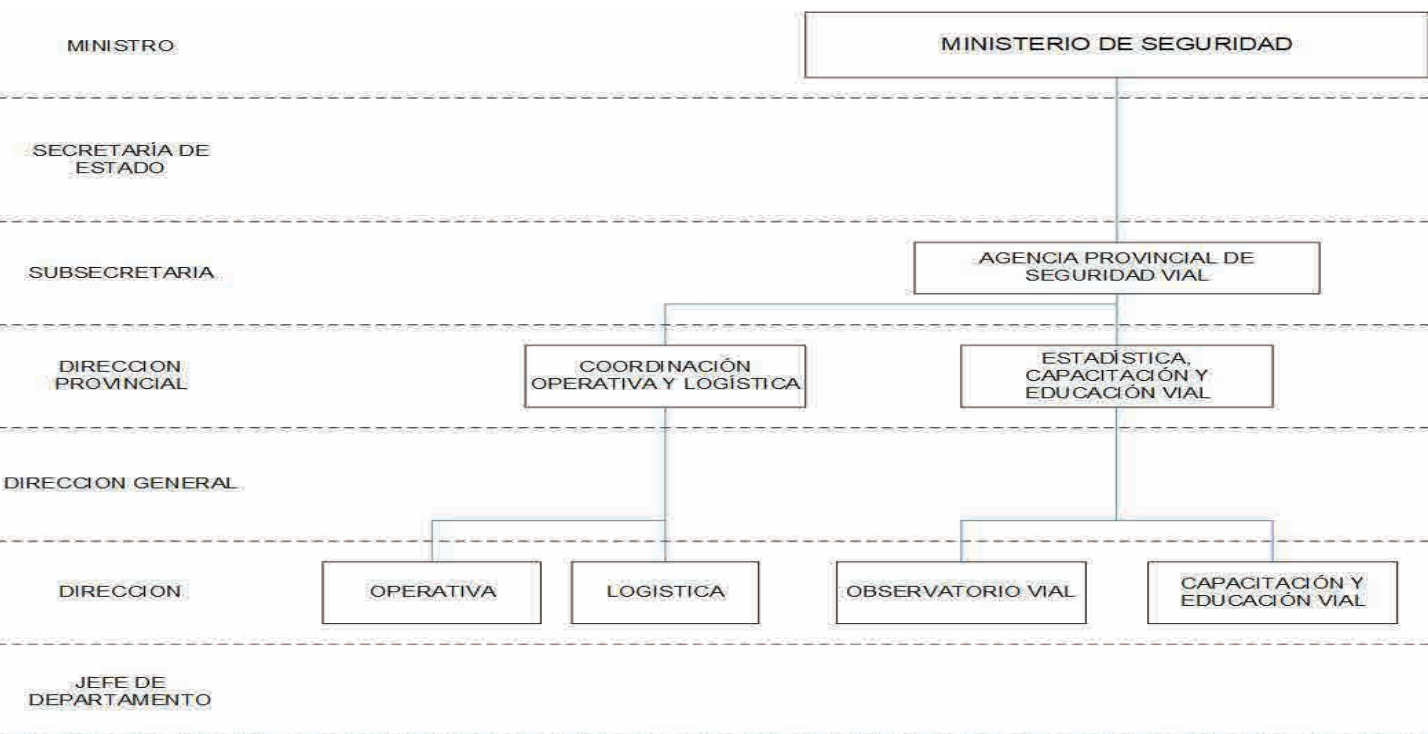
MINISTRO

MINISTERIO DE SEGURIDAD

SECRETARÍA DE ESTADO

SUBSECRETARIA

AGENCIA PROVINCIAL DE SEGURIDAD VIAL

DIRECCION PROVINCIAL

COORDINACIÓN OPERATIVA Y LOGÍSTICA

ESTADÍSTICA, CAPACITACIÓN Y EDUCACIÓN VIAL

DIRECCION GENERAL

DIRECCION

OPERATIVA

LOGISTICA

OBSERVATORIO VIAL

CAPACITACIÓN Y EDUCACIÓN VIAL

JEFE DE DEPARTAMENTO